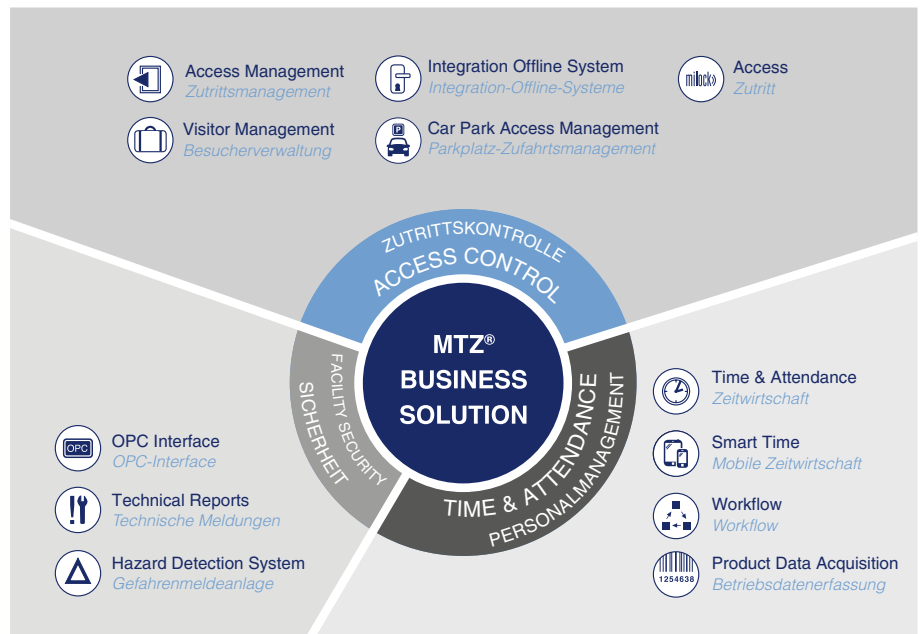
Access Management
Zutrittsmanagement

Visitor Management
Besucherverwaltung

Integration Offline System
Integration-Offline-Systeme

Car Park Access Management
Parkplatz-Zufahrtsmanagement

milock
Access
Zutritt

ZUTRITTSKONTROLLE
ACCESS CONTROL

MTZ®
BUSINESS
SOLUTION

FACILITY SECURITY
SICHERHEIT

TIME & ATTENDANCE
PERSONALMANAGEMENT

OPC
OPC Interface
OPC-Interface

Technical Reports
Technische Meldungen

Hazard Detection System
Gefahrenmeldeanlage

Time & Attendance
Zeitwirtschaft

Smart Time
Mobile Zeitwirtschaft

Workflow
Workflow

1254638
Product Data Acquisition
Betriebsdatenerfassung